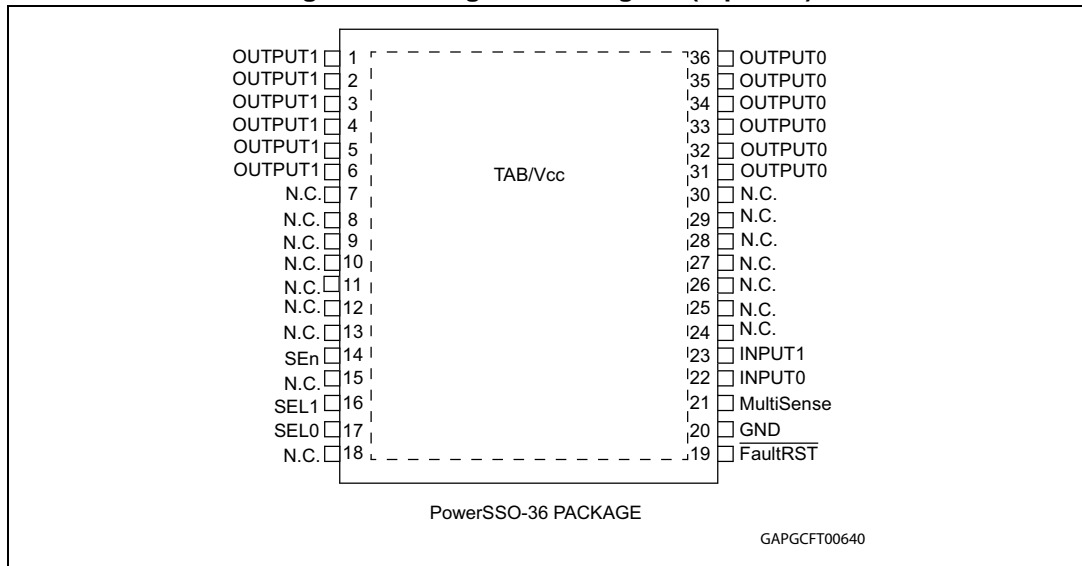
OUTPUT1 1
OUTPUT1 2
OUTPUT1 3
OUTPUT1 4
OUTPUT1 5
OUTPUT1 6
N.C. 7
N.C. 8
N.C. 9
N.C. 10
N.C. 11
N.C. 12
N.C. 13
SEn 14
N.C. 15
SEL1 16
SEL0 17
N.C. 18

TAB/Vcc

36 OUTPUT0
35 OUTPUT0
34 OUTPUT0
33 OUTPUT0
32 OUTPUT0
31 OUTPUT0
30 N.C.
29 N.C.
28 N.C.
27 N.C.
26 N.C.
25 N.C.
24 N.C.
23 INPUT1
22 INPUT0
21 MultiSense
20 GND
19 $\overline{\text{FaultRST}}$

PowerSSO-36 PACKAGE

GAPGCFT00640